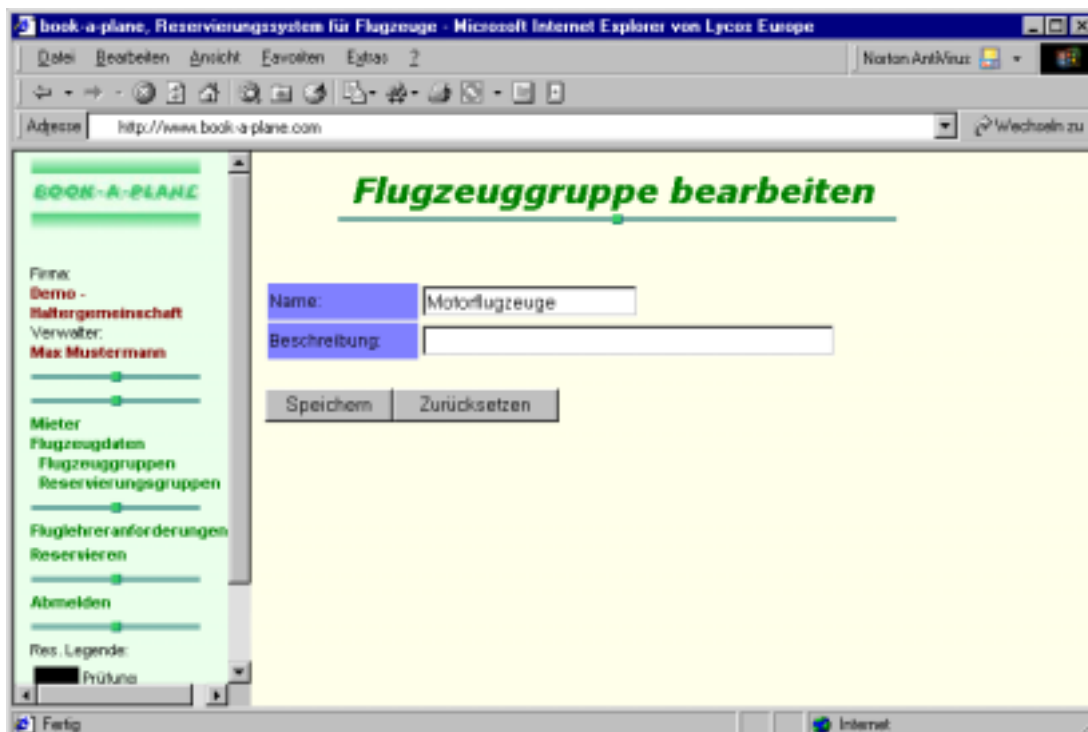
book-a-plane, Reservierungssystem für Flugzeuge - Microsoft Internet Explorer von Lycos Europe

Datei Bearbeiten Ansicht Favoriten Extras ?

Norton AntiVirus

Adresse http://www.book-a-plane.com

Wechseln zu

BOOK-A-PLANE

Firma:
Demo - Haltergemeinschaft
Verwalter:
Max Mustermann

Mieter
Flugzeugdaten
Flugzeuggruppen
Reservierungsgruppen

Fluglehreranforderungen
Reservieren

Abmelden

Res. Legende:
Prüfung

Flugzeuggruppe bearbeiten

| Name: | Motorflugzeuge |
|---|---|
| Beschreibung: | |

Speichern Zurücksetzen

Fertig

Internet